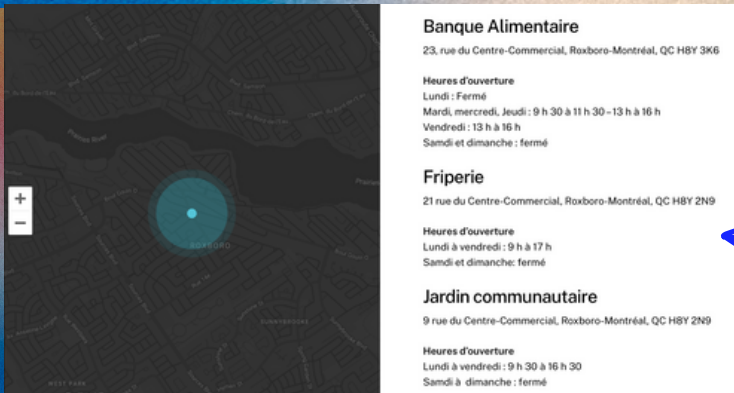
+
−

ROXBORO

Banque Alimentaire

23, rue du Centre-Commercial, Roxboro-Montréal, QC H8Y 3K6

Heures d'ouverture
Lundi : Fermé
Mardi, mercredi, Jeudi : 9 h 30 à 11 h 30 – 13 h à 16 h
Vendredi : 13 h à 16 h
Samdi et dimanche : fermé

Friperie

21 rue du Centre-Commercial, Roxboro-Montréal, QC H8Y 2N9

Heures d'ouverture
Lundi à vendredi : 9 h à 17 h
Samdi et dimanche: fermé

Jardin communautaire

9 rue du Centre-Commercial, Roxboro-Montréal, QC H8Y 2N9

Heures d'ouverture
Lundi à vendredi : 9 h 30 à 16 h 30
Samdi à dimanche : fermé